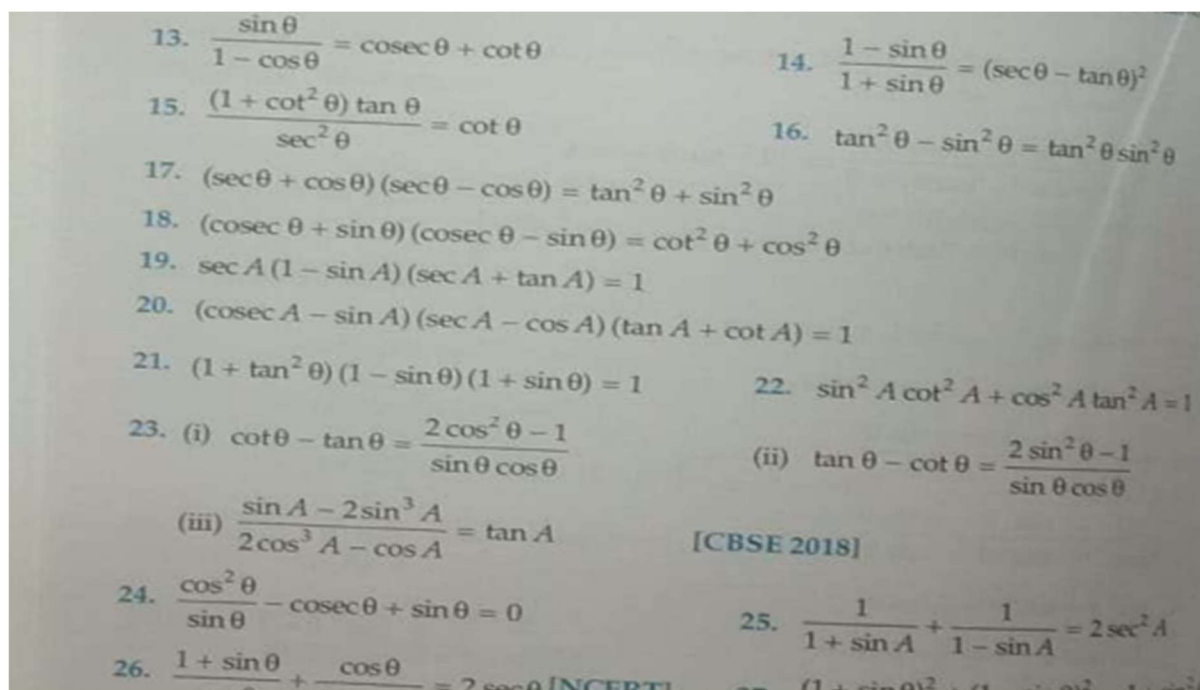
13. $\frac{\sin\theta}{1-\cos\theta} = \text{cosec}\,\theta + \cot\theta$

14. $\frac{1-\sin\theta}{1+\sin\theta} = (\sec\theta - \tan\theta)^2$

15. $\frac{(1+\cot^2\theta)\tan\theta}{\sec^2\theta} = \cot\theta$

16. $\tan^2\theta - \sin^2\theta = \tan^2\theta\sin^2\theta$

17. $(\sec\theta + \cos\theta)(\sec\theta - \cos\theta) = \tan^2\theta + \sin^2\theta$

18. $(\text{cosec}\,\theta + \sin\theta)(\text{cosec}\,\theta - \sin\theta) = \cot^2\theta + \cos^2\theta$

19. $\sec A(1-\sin A)(\sec A + \tan A) = 1$

20. $(\text{cosec}\,A - \sin A)(\sec A - \cos A)(\tan A + \cot A) = 1$

21. $(1+\tan^2\theta)(1-\sin\theta)(1+\sin\theta) = 1$

22. $\sin^2 A\cot^2 A + \cos^2 A\tan^2 A = 1$

23. (i) $\cot\theta - \tan\theta = \frac{2\cos^2\theta - 1}{\sin\theta\cos\theta}$

(ii) $\tan\theta - \cot\theta = \frac{2\sin^2\theta - 1}{\sin\theta\cos\theta}$

(iii) $\frac{\sin A - 2\sin^3 A}{2\cos^3 A - \cos A} = \tan A$ [CBSE 2018]

24. $\frac{\cos^2\theta}{\sin\theta} - \text{cosec}\,\theta + \sin\theta = 0$

25. $\frac{1}{1+\sin A} + \frac{1}{1-\sin A} = 2\sec^2 A$

26. $\frac{1+\sin\theta}{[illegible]} + \frac{\cos\theta}{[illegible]} = 2\sec\theta$ [NCERT]

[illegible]